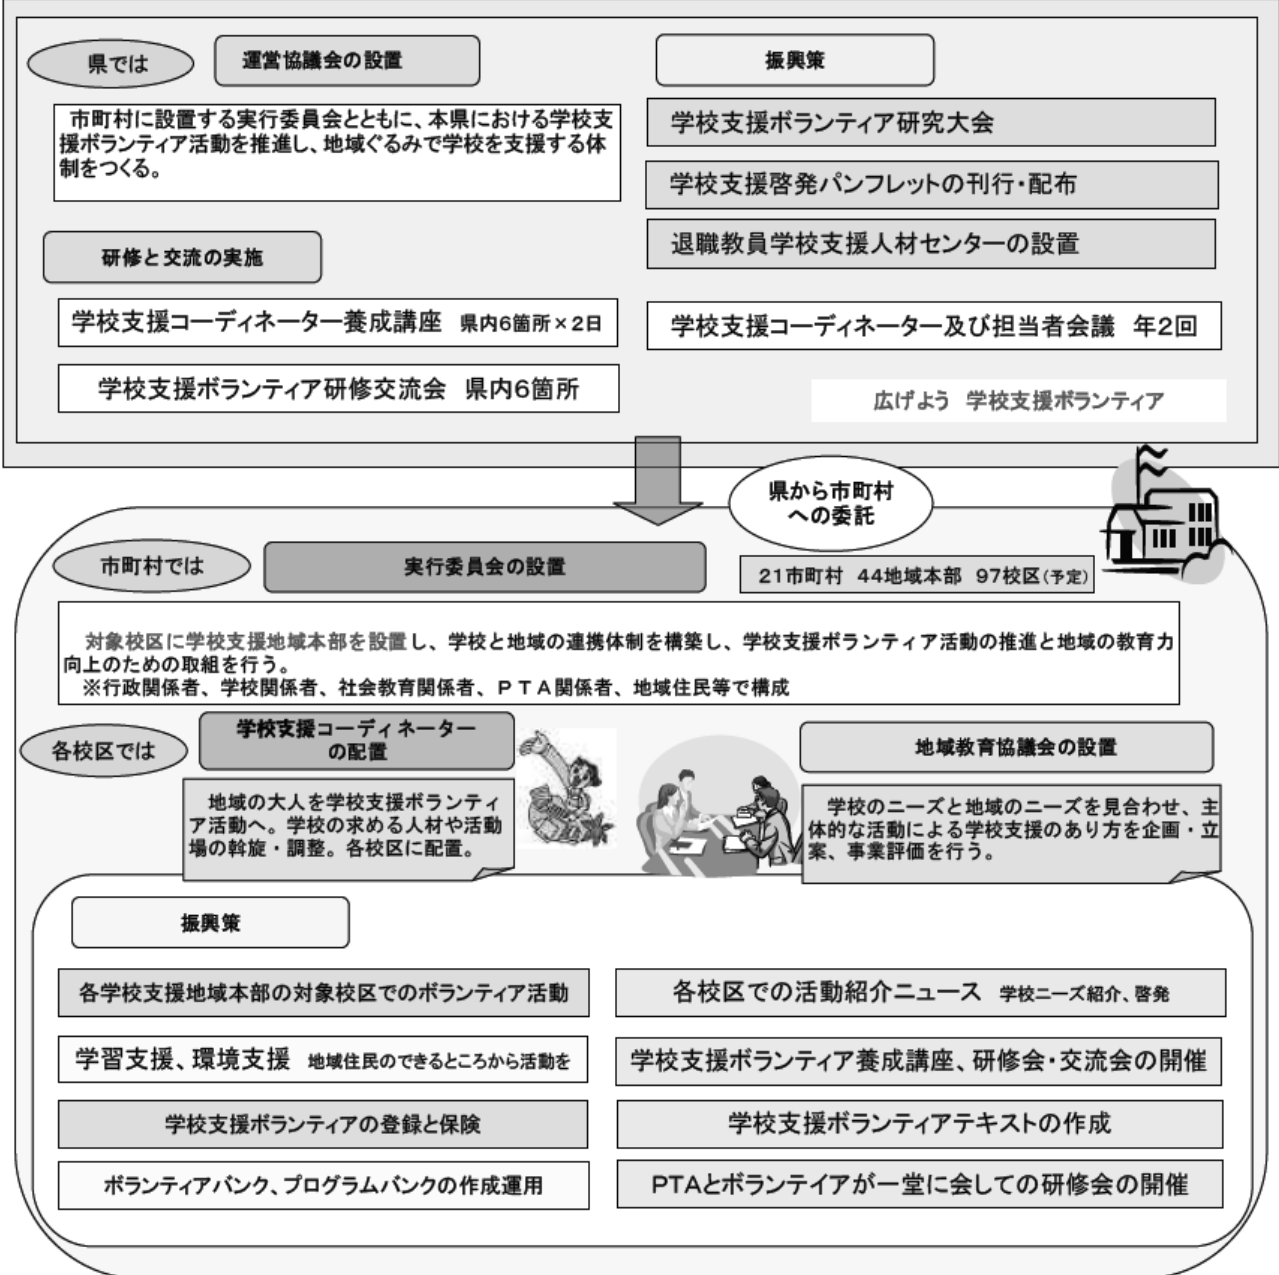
県では

運営協議会の設置

市町村に設置する実行委員会とともに、本県における学校支援ボランティア活動を推進し、地域ぐるみで学校を支援する体制をつくる。

研修と交流の実施

学校支援コーディネーター養成講座　県内6箇所×2日

学校支援ボランティア研修交流会　県内6箇所

振興策

学校支援ボランティア研究大会

学校支援啓発パンフレットの刊行・配布

退職教員学校支援人材センターの設置

学校支援コーディネーター及び担当者会議　年2回

広げよう　学校支援ボランティア

県から市町村への委託

市町村では

実行委員会の設置

21市町村　44地域本部　97校区(予定)

対象校区に学校支援地域本部を設置し、学校と地域の連携体制を構築し、学校支援ボランティア活動の推進と地域の教育力向上のための取組を行う。
※行政関係者、学校関係者、社会教育関係者、ＰＴＡ関係者、地域住民等で構成

各校区では

学校支援コーディネーターの配置

地域の大人を学校支援ボランティア活動へ。学校の求める人材や活動場の斡旋・調整。各校区に配置。

地域教育協議会の設置

学校のニーズと地域のニーズを見合わせ、主体的な活動による学校支援のあり方を企画・立案、事業評価を行う。

振興策

各学校支援地域本部の対象校区でのボランティア活動

学習支援、環境支援　地域住民のできるところから活動を

学校支援ボランティアの登録と保険

ボランティアバンク、プログラムバンクの作成運用

各校区での活動紹介ニュース　学校ニーズ紹介、啓発

学校支援ボランティア養成講座、研修会・交流会の開催

学校支援ボランティアテキストの作成

PTAとボランテイアが一堂に会しての研修会の開催